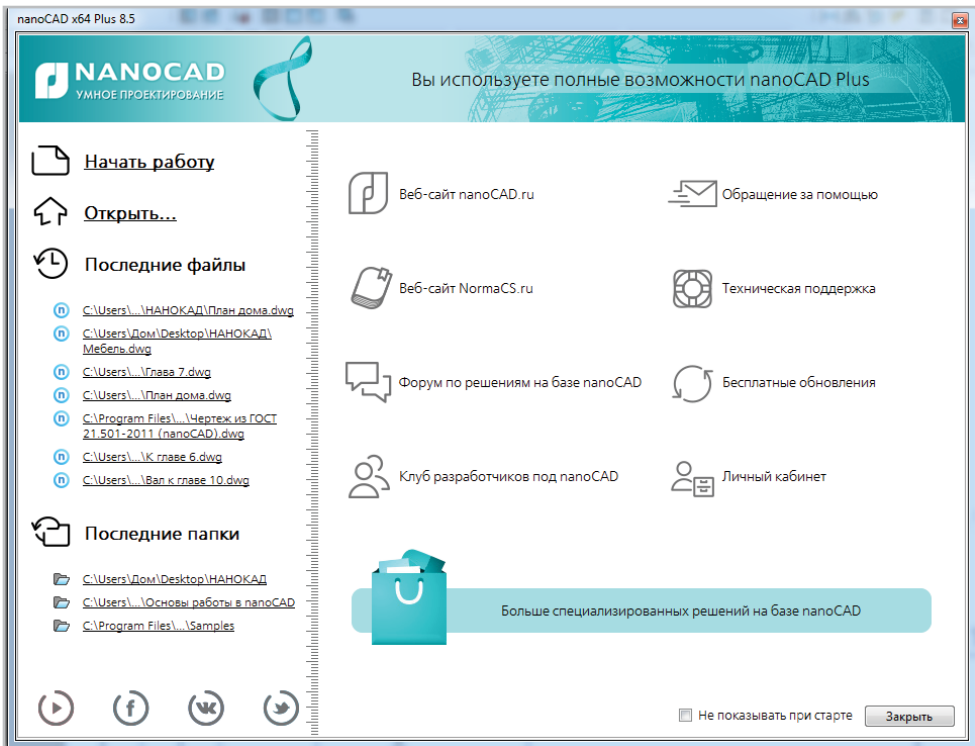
nanoCAD x64 Plus 8.5

NANOCAD
УМНОЕ ПРОЕКТИРОВАНИЕ

Вы используете полные возможности nanoCAD Plus

Начать работу

Открыть...

Последние файлы

C:\Users\...\НАНОКАД\План дома.dwg
C:\Users\Дом\Desktop\НАНОКАД\Мебель.dwg
C:\Users\...\Глава 7.dwg
C:\Users\...\План дома.dwg
C:\Program Files\...\Чертеж из ГОСТ 21.501-2011 (nanoCAD).dwg
C:\Users\...\К главе 6.dwg
C:\Users\...\Вал к главе 10.dwg

Последние папки

C:\Users\Дом\Desktop\НАНОКАД
C:\Users\...\Основы работы в nanoCAD
C:\Program Files\...\Samples

Веб-сайт nanoCAD.ru

Обращение за помощью

Веб-сайт NormaCS.ru

Техническая поддержка

Форум по решениям на базе nanoCAD

Бесплатные обновления

Клуб разработчиков под nanoCAD

Личный кабинет

Больше специализированных решений на базе nanoCAD

Не показывать при старте

Закрыть